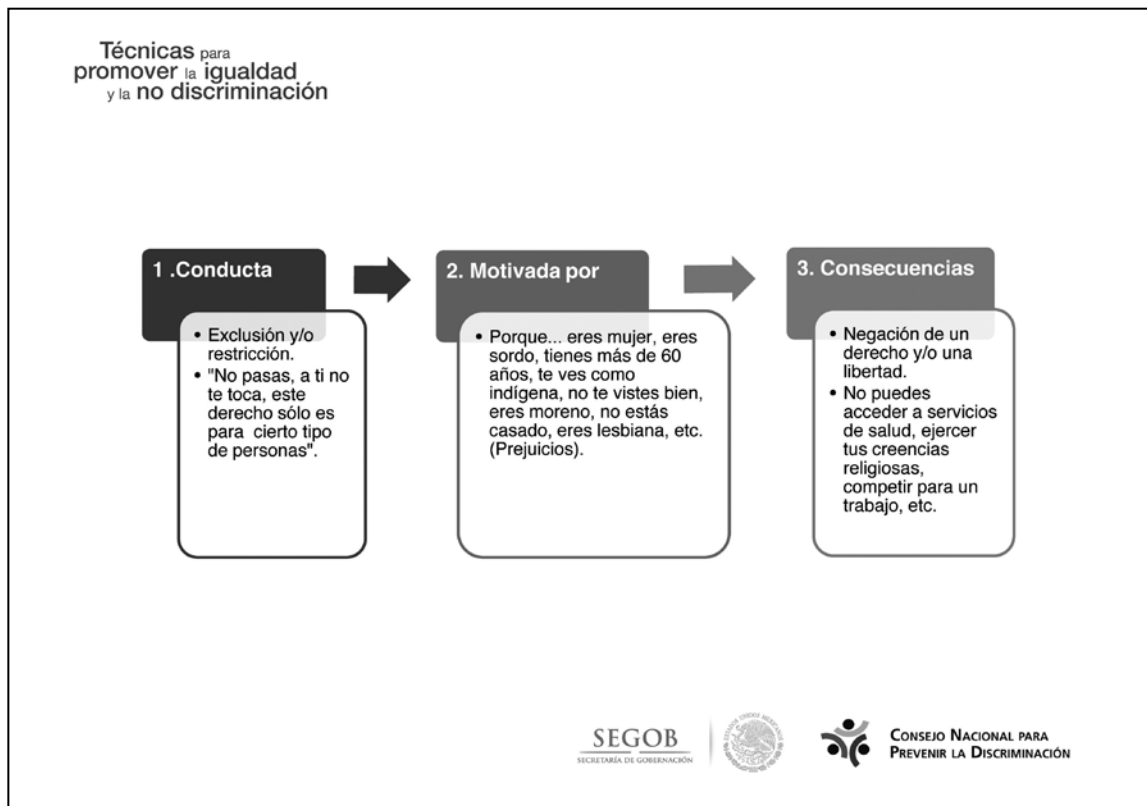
Técnicas para promover la igualdad y la no discriminación

1 .Conducta

- Exclusión y/o restricción.
- "No pasas, a ti no te toca, este derecho sólo es para cierto tipo de personas".

2. Motivada por

- Porque... eres mujer, eres sordo, tienes más de 60 años, te ves como indígena, no te vistes bien, eres moreno, no estás casado, eres lesbiana, etc. (Prejuicios).

3. Consecuencias

- Negación de un derecho y/o una libertad.
- No puedes acceder a servicios de salud, ejercer tus creencias religiosas, competir para un trabajo, etc.

SEGOB
SECRETARÍA DE GOBERNACIÓN

CONSEJO NACIONAL PARA PREVENIR LA DISCRIMINACIÓN